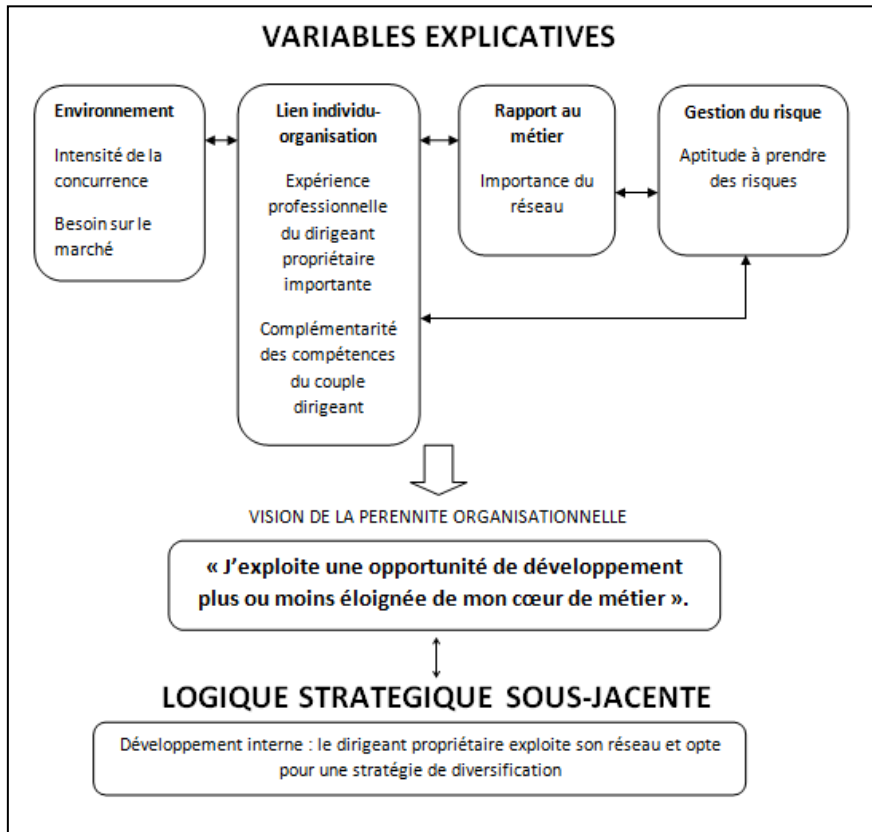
VARIABLES EXPLICATIVES

Environnement

Intensité de la concurrence

Besoin sur le marché

Lien individu-organisation

Expérience professionnelle du dirigeant propriétaire importante

Complémentarité des compétences du couple dirigeant

Rapport au métier

Importance du réseau

Gestion du risque

Aptitude à prendre des risques

VISION DE LA PERENNITE ORGANISATIONNELLE

« J'exploite une opportunité de développement plus ou moins éloignée de mon cœur de métier ».

LOGIQUE STRATEGIQUE SOUS-JACENTE

Développement interne : le dirigeant propriétaire exploite son réseau et opte pour une stratégie de diversification